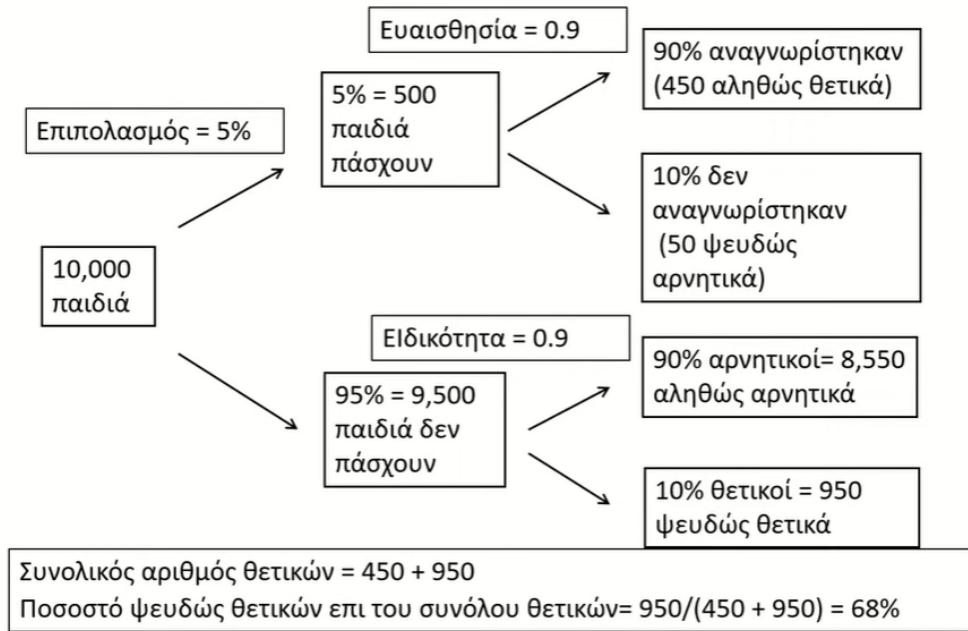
Ευαισθησία = 0.9

90% αναγνωρίστηκαν (450 αληθώς θετικά)

Επιπολασμός = 5%

5% = 500 παιδιά πάσχουν

10% δεν αναγνωρίστηκαν (50 ψευδώς αρνητικά)

10,000 παιδιά

Ειδικότητα = 0.9

90% αρνητικοί= 8,550 αληθώς αρνητικά

95% = 9,500 παιδιά δεν πάσχουν

10% θετικοί = 950 ψευδώς θετικά

Συνολικός αριθμός θετικών = 450 + 950
Ποσοστό ψευδώς θετικών επι του συνόλου θετικών= 950/(450 + 950) = 68%